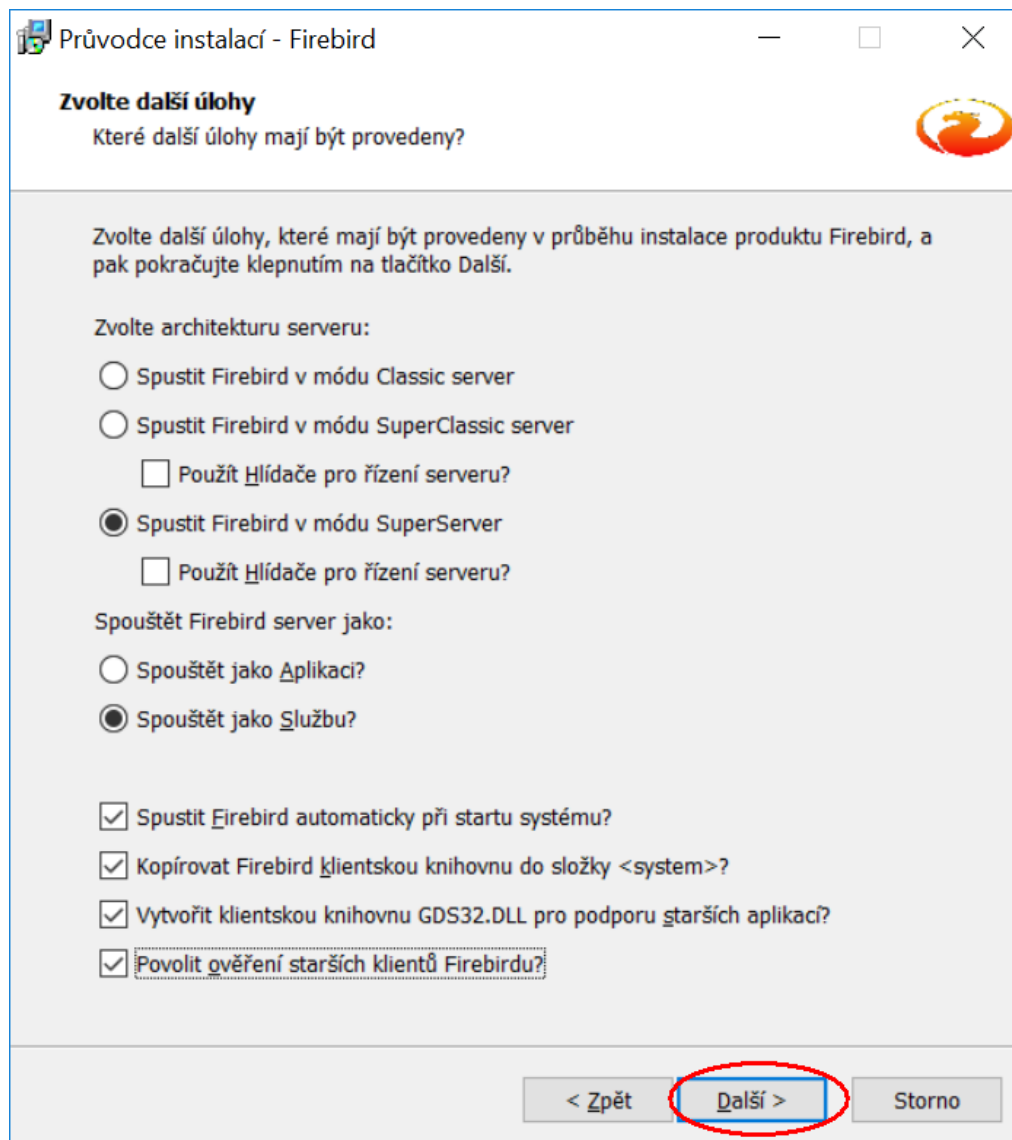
Průvodce instalací - Firebird

Zvolte další úlohy

Které další úlohy mají být provedeny?

Zvolte další úlohy, které mají být provedeny v průběhu instalace produktu Firebird, a pak pokračujte klepnutím na tlačítko Další.

Zvolte architekturu serveru:

Spustit Firebird v módu Classic server

Spustit Firebird v módu SuperClassic server

Použít Hlídače pro řízení serveru?

Spustit Firebird v módu SuperServer

Použít Hlídače pro řízení serveru?

Spouštět Firebird server jako:

Spouštět jako Aplikaci?

Spouštět jako Službu?

Spustit Firebird automaticky při startu systému?

Kopírovat Firebird klientskou knihovnu do složky <system>?

Vytvořit klientskou knihovnu GDS32.DLL pro podporu starších aplikací?

Povolit ověření starších klientů Firebirdu?

< Zpět

Další >

Storno